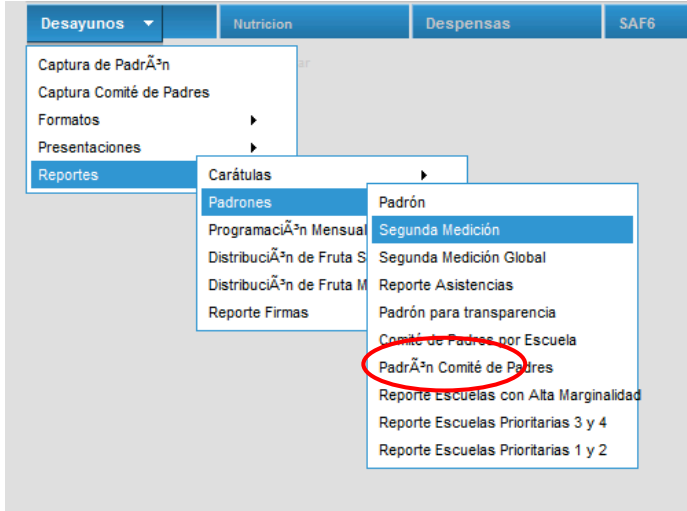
Desayunos | Nutricion | Despensas | SAF6

Captura de PadrÃ³n
Captura Comité de Padres
Formatos
Presentaciones
Reportes

Carátulas
Padrones
ProgramaciÃ³n Mensual
DistribuciÃ³n de Fruta S
DistribuciÃ³n de Fruta M
Reporte Firmas

Padrón
Segunda Medición
Segunda Medición Global
Reporte Asistencias
Padrón para transparencia
Comité de Padres por Escuela
PadrÃ³n Comité de Padres
Reporte Escuelas con Alta Marginalidad
Reporte Escuelas Prioritarias 3 y 4
Reporte Escuelas Prioritarias 1 y 2